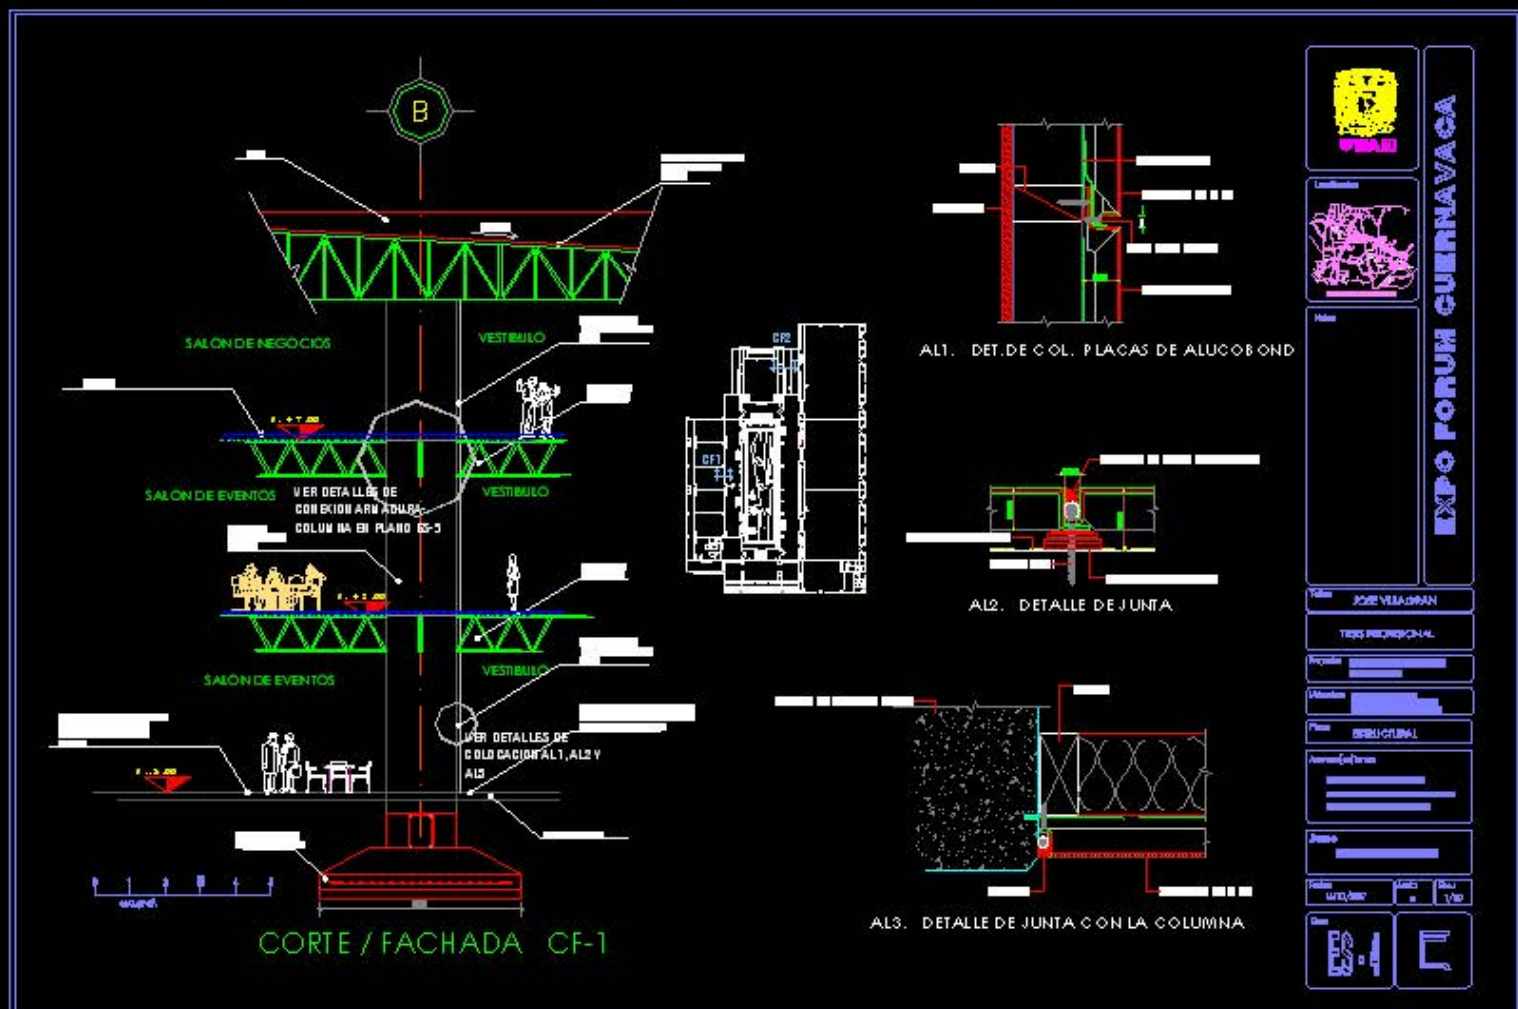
B

SALON DE NEGOCIOS

VESTIBULO

SALON DE EVENTOS

VER DETALLES DE CONEXION ARMADURA-COLUMNA EN PLANO ES-5

VESTIBULO

SALON DE EVENTOS

VESTIBULO

VER DETALLES DE COLOCACION AL1, AL2 Y AL3

CORTE / FACHADA CF-1

CF2

CF1

AL1. DET. DE COL. PLACAS DE ALUCOBOND

AL2. DETALLE DE JUNTA

AL3. DETALLE DE JUNTA CON LA COLUMNA

UNAM

EXPO FORUM CUERNAVACA

JOSE VILLAGRAN

TESIS PROFESIONAL

ESTRUCTURAL

ES-1